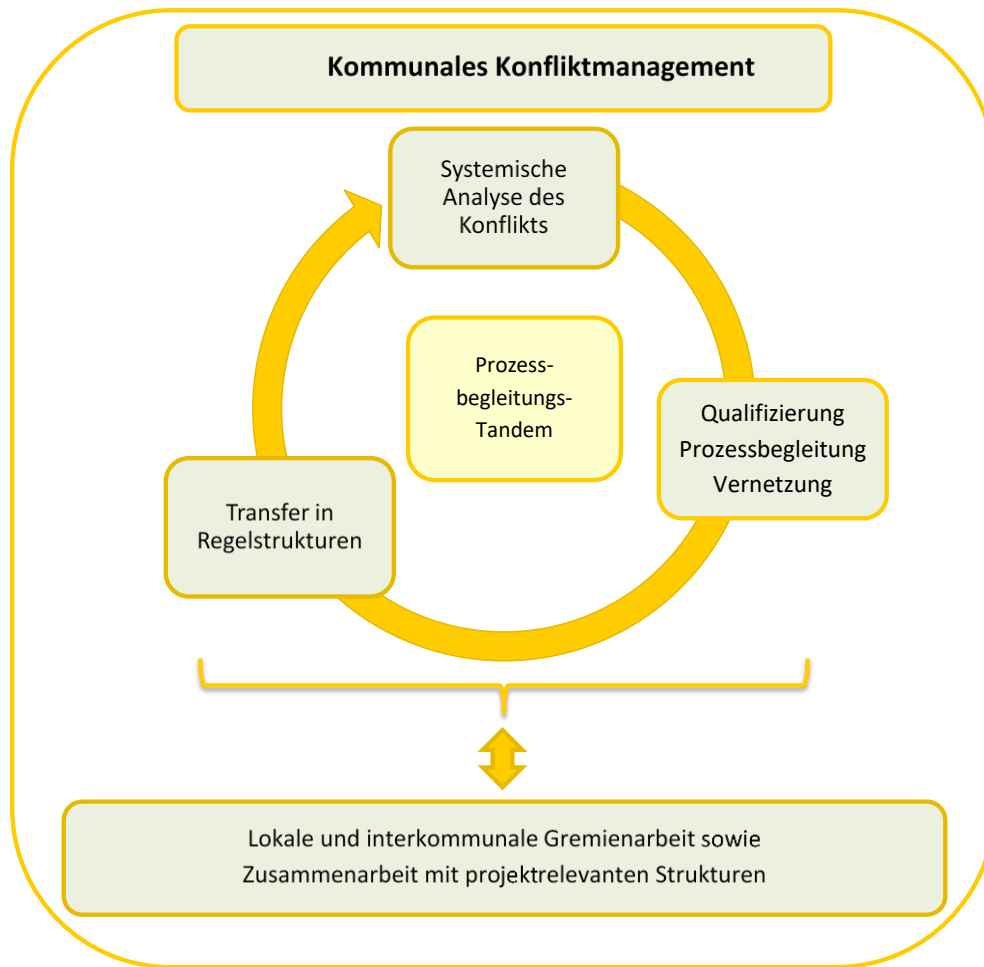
Kommunales Konfliktmanagement

Systemische Analyse des Konflikts

Prozess-begleitungs-Tandem

Qualifizierung
Prozessbegleitung
Vernetzung

Transfer in Regelstrukturen

Lokale und interkommunale Gremienarbeit sowie Zusammenarbeit mit projektrelevanten Strukturen